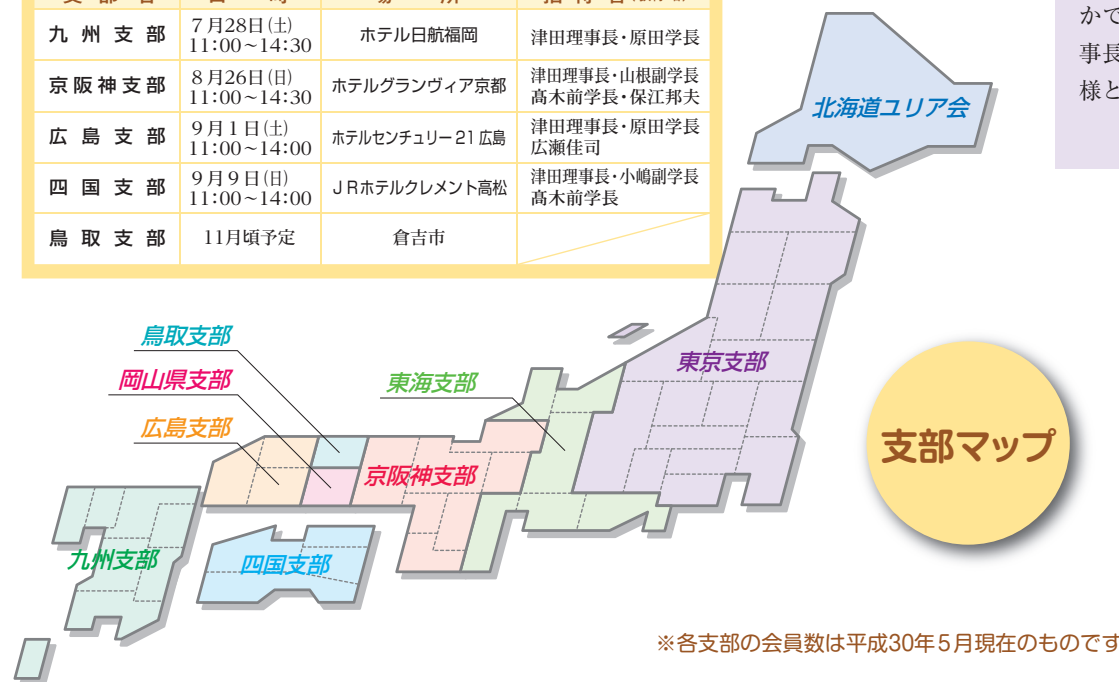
| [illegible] | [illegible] | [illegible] | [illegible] |
|---|---|---|---|
| 九州支部 | 7月28日(土) 11:00~14:30 | ホテル日航福岡 | 津田理事長・原田学長 |
| 京阪神支部 | 8月26日(日) 11:00~14:30 | ホテルグランヴィア京都 | 津田理事長・山根副学長 髙木前学長・保江邦夫 |
| 広島支部 | 9月1日(土) 11:00~14:00 | ホテルセンチュリー21広島 | 津田理事長・原田学長 広瀬佳司 |
| 四国支部 | 9月9日(日) 11:00~14:00 | JRホテルクレメント高松 | 津田理事長・小嶋副学長 髙木前学長 |
| 鳥取支部 | 11月頃予定 | 倉吉市 | |

かで
事長
様と

北海道ユリア会

東京支部

東海支部

鳥取支部

岡山県支部

広島支部

京阪神支部

九州支部

四国支部

支部マップ

※各支部の会員数は平成30年5月現在のものです